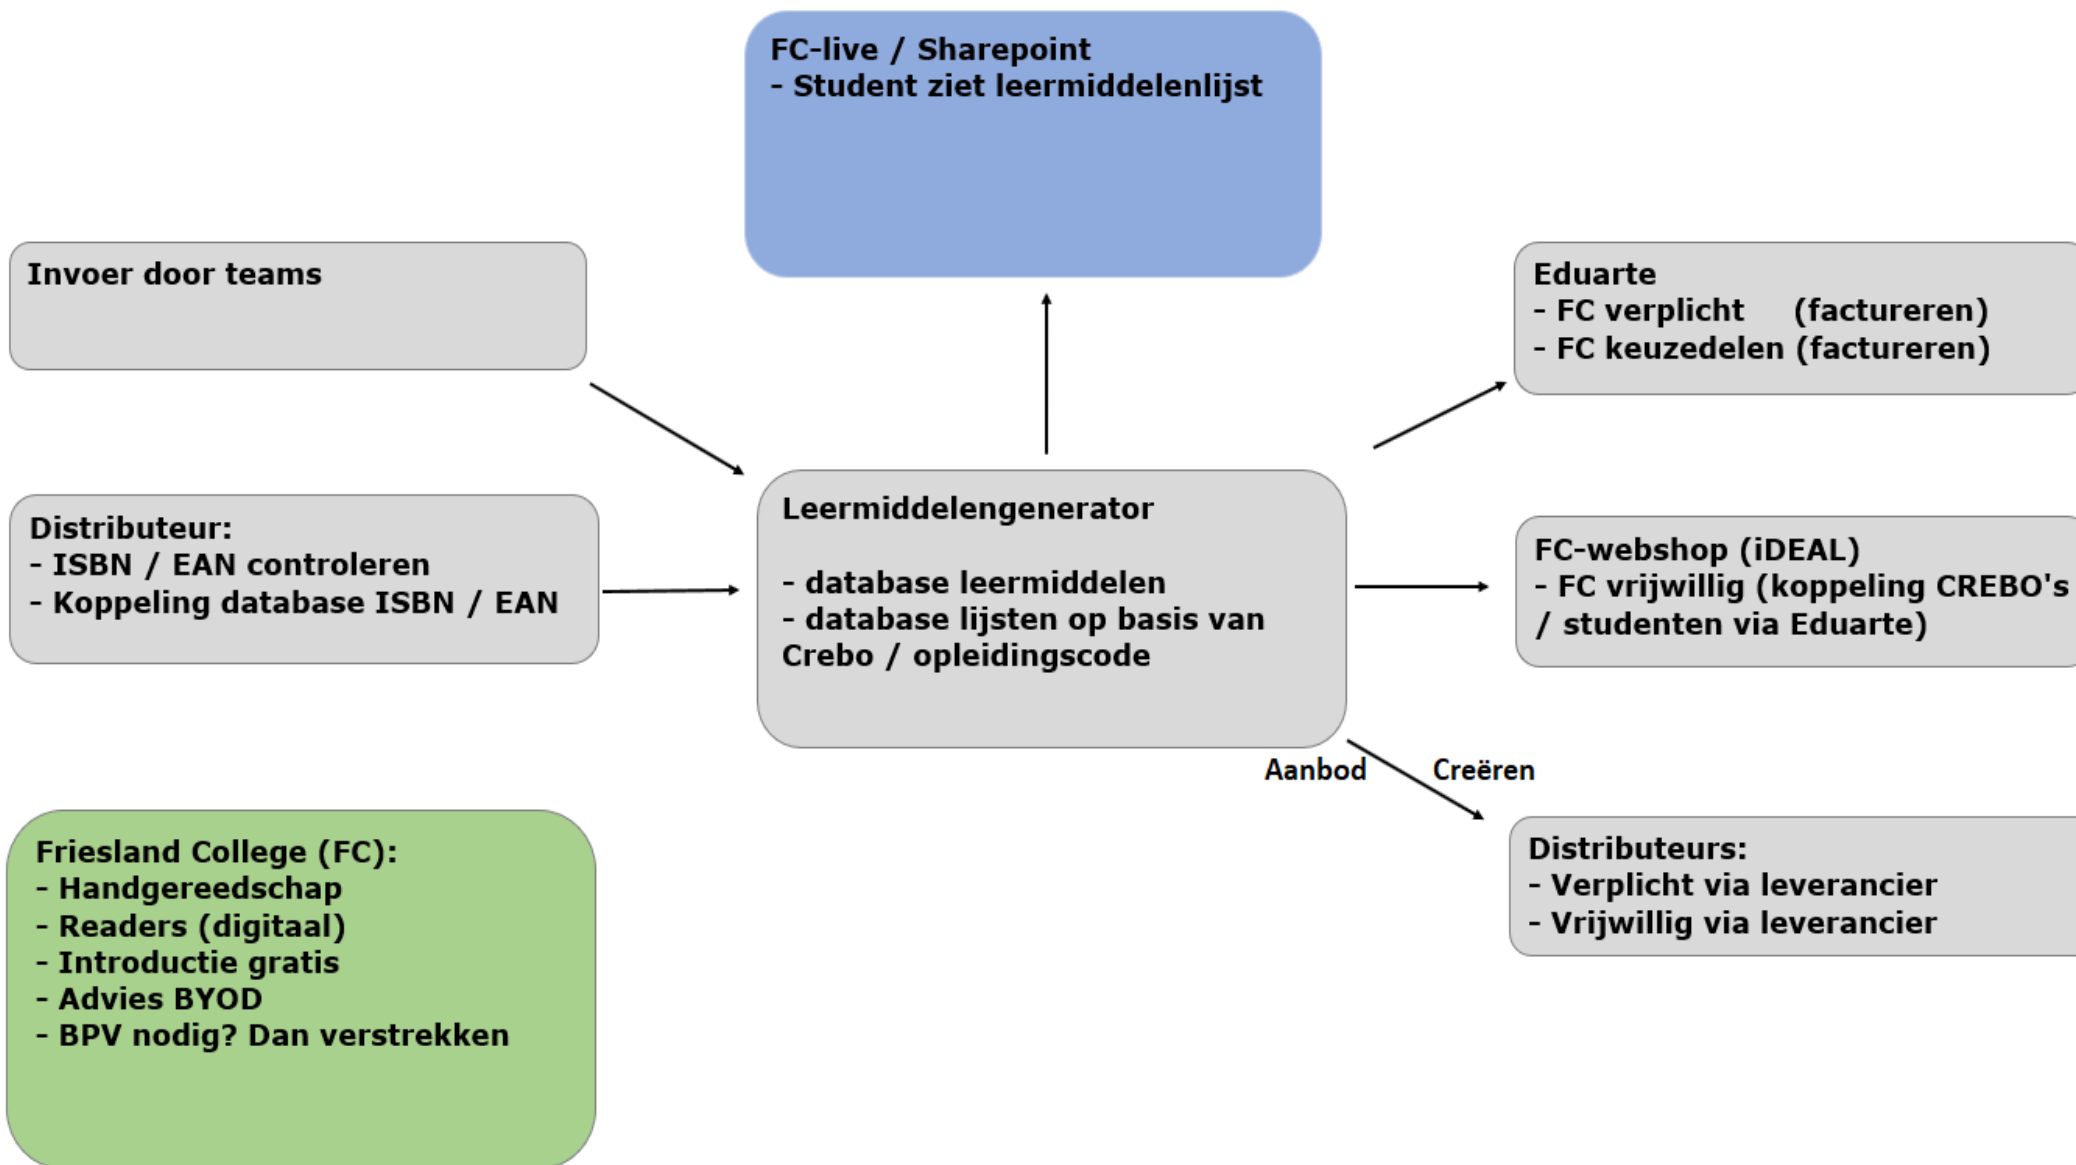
FC-live / Sharepoint
- Student ziet leermiddelenlijst

Invoer door teams

Eduarte
- FC verplicht (factureren)
- FC keuzedelen (factureren)

Distributeur:
- ISBN / EAN controleren
- Koppeling database ISBN / EAN

Leermiddelengenerator

- database leermiddelen
- database lijsten op basis van Crebo / opleidingscode

FC-webshop (iDEAL)
- FC vrijwillig (koppeling CREBO's / studenten via Eduarte)

Aanbod

Creëren

Friesland College (FC):
- Handgereedschap
- Readers (digitaal)
- Introductie gratis
- Advies BYOD
- BPV nodig? Dan verstrekken

Distributeurs:
- Verplicht via leverancier
- Vrijwillig via leverancier